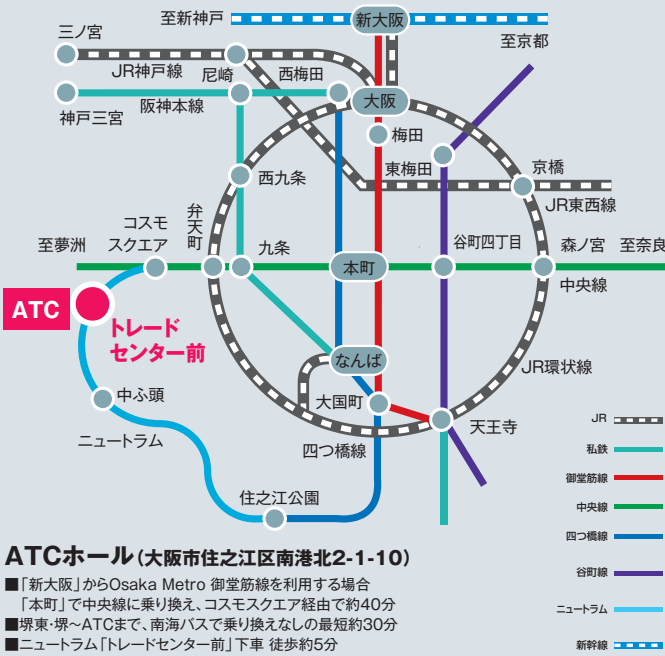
至新神戸

新大阪

三ノ宮

至京都

JR神戸線

尼崎

西梅田

神戸三宮

阪神本線

大阪

梅田

東梅田

京橋

西九条

JR東西線

弁天町

コスモスクエア

至夢洲

九条

本町

谷町四丁目

森ノ宮

至奈良

中央線

ATC

トレードセンター前

なんば

JR環状線

中ふ頭

大国町

天王寺

ニュートラム

四つ橋線

住之江公園

JR

私鉄

御堂筋線

中央線

四つ橋線

谷町線

ニュートラム

新幹線

ATCホール（大阪市住之江区南港北2-1-10）

■「新大阪」からOsaka Metro 御堂筋線を利用する場合
「本町」で中央線に乗り換え、コスモスクエア経由で約40分

■堺東・堺～ATCまで、南海バスで乗り換えなしの最短約30分

■ニュートラム「トレードセンター前」下車 徒歩約5分